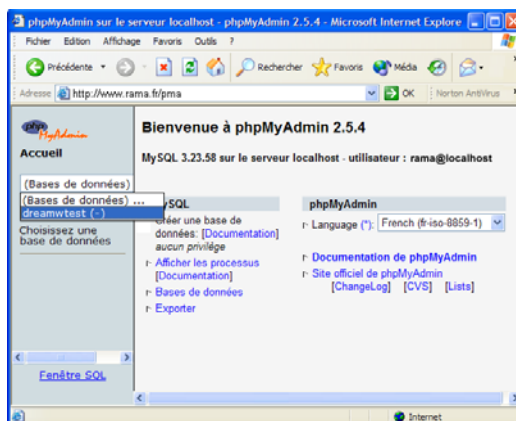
phpMyAdmin sur le serveur localhost - phpMyAdmin 2.5.4 - Microsoft Internet Explore

Fichier Edition Affichage Favoris Outils ?

Précédente Rechercher Favoris Média

Adresse http://www.rama.fr/pma OK Norton AntiVirus

phpMyAdmin

Accueil

(Bases de données)
(Bases de données) ...
dreamwtest (-)

Choisissez une base de données

Fenêtre SQL

Bienvenue à phpMyAdmin 2.5.4

MySQL 3.23.58 sur le serveur localhost - utilisateur : rama@localhost

MySQL

Créer une base de données: [Documentation]
aucun privilège

Afficher les processus [Documentation]

Bases de données

Exporter

phpMyAdmin

Language (*): French (fr-iso-8859-1)

Documentation de phpMyAdmin

Site officiel de phpMyAdmin
[ChangeLog] [CVS] [Lists]

Internet